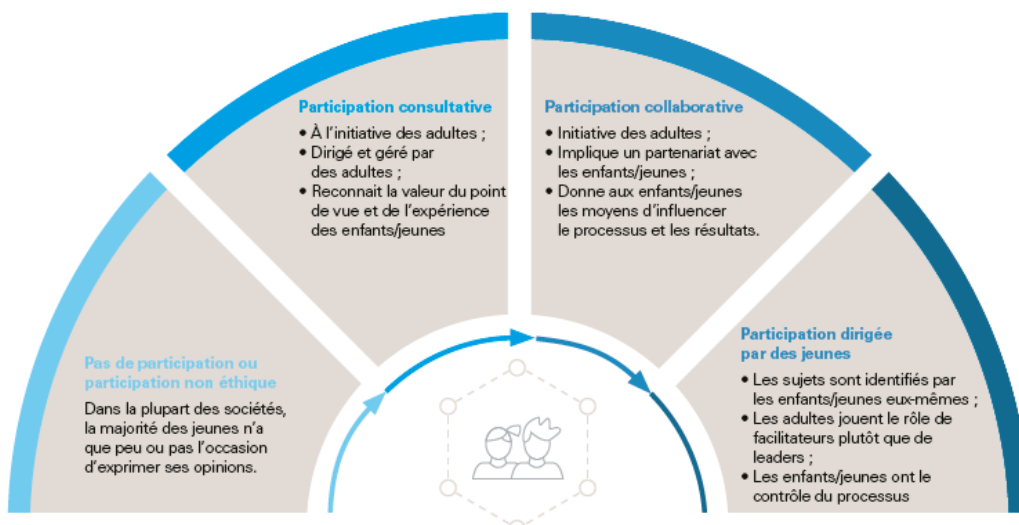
Pas de participation ou participation non éthique

Dans la plupart des sociétés, la majorité des jeunes n'a que peu ou pas l'occasion d'exprimer ses opinions.

Participation consultative

• À l'initiative des adultes ;
• Dirigé et géré par des adultes ;
• Reconnait la valeur du point de vue et de l'expérience des enfants/jeunes

Participation collaborative

• Initiative des adultes ;
• Implique un partenariat avec les enfants/jeunes ;
• Donne aux enfants/jeunes les moyens d'influencer le processus et les résultats.

Participation dirigée par des jeunes

• Les sujets sont identifiés par les enfants/jeunes eux-mêmes ;
• Les adultes jouent le rôle de facilitateurs plutôt que de leaders ;
• Les enfants/jeunes ont le contrôle du processus